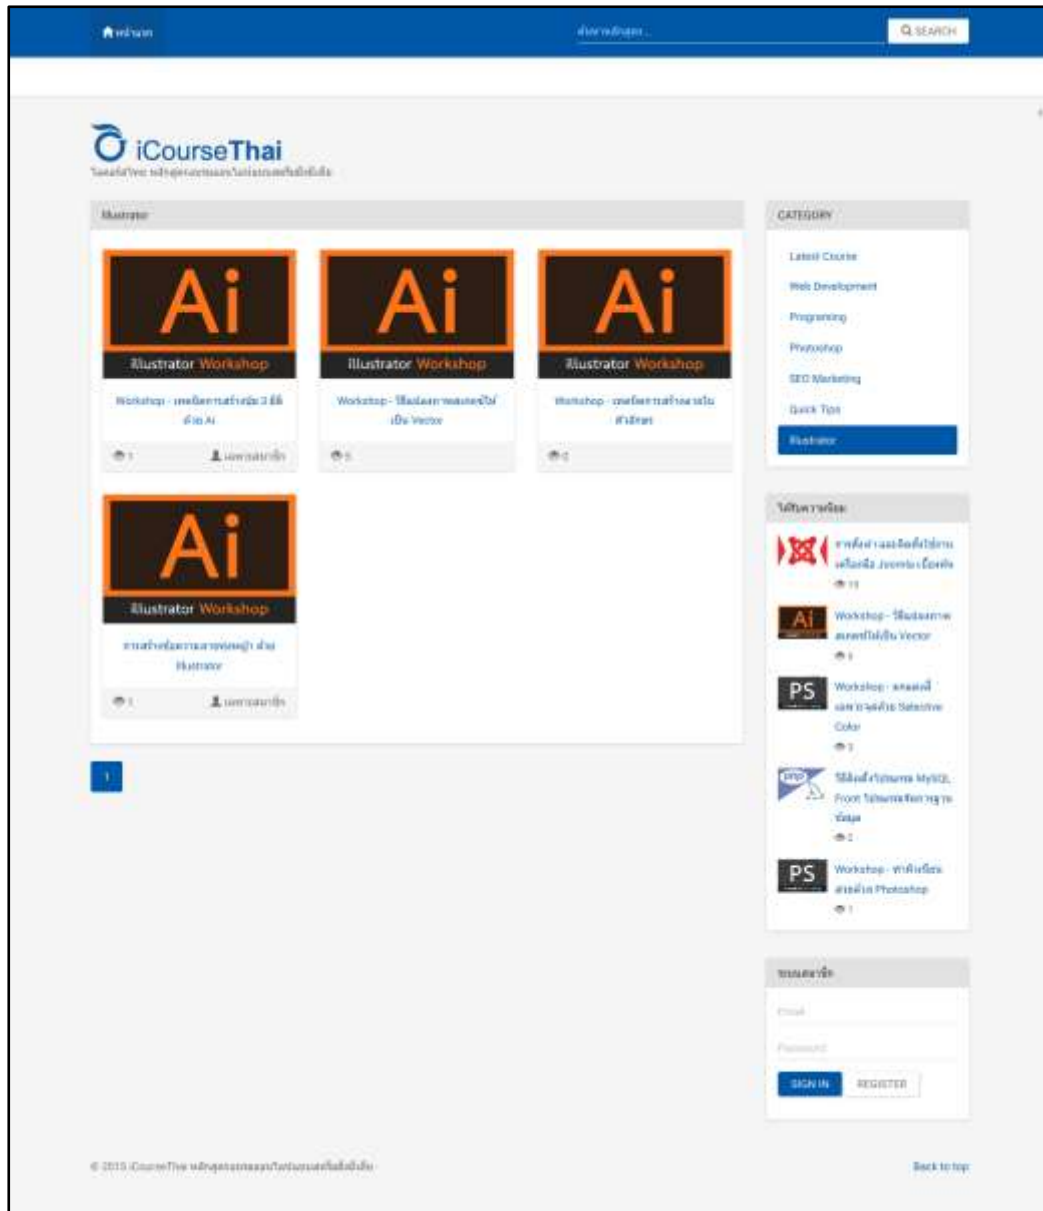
หน้าแรก

ค้นหาหลักสูตร...

SEARCH

iCourseThai

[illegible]

Illustrator

Ai

Illustrator Workshop

Workshop - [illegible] 3 มิติ ด้วย Ai

1

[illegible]

Ai

Illustrator Workshop

Workshop - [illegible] เป็น Vector

5

Ai

Illustrator Workshop

Workshop - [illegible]

0

Ai

Illustrator Workshop

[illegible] ด้วย Illustrator

1

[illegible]

1

CATEGORY

Latest Course

Web Development

Programing

Photoshop

SEO Marketing

Quick Tips

Illustrator

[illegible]

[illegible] Joomla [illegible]

11

Ai

Workshop - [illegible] Vector

5

PS

Workshop - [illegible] Selective Color

3

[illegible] MySQL Front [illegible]

2

PS

Workshop - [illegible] Photoshop

1

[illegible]

Email

Password

SIGN IN

REGISTER

© 2015 iCourseThai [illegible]

Back to top